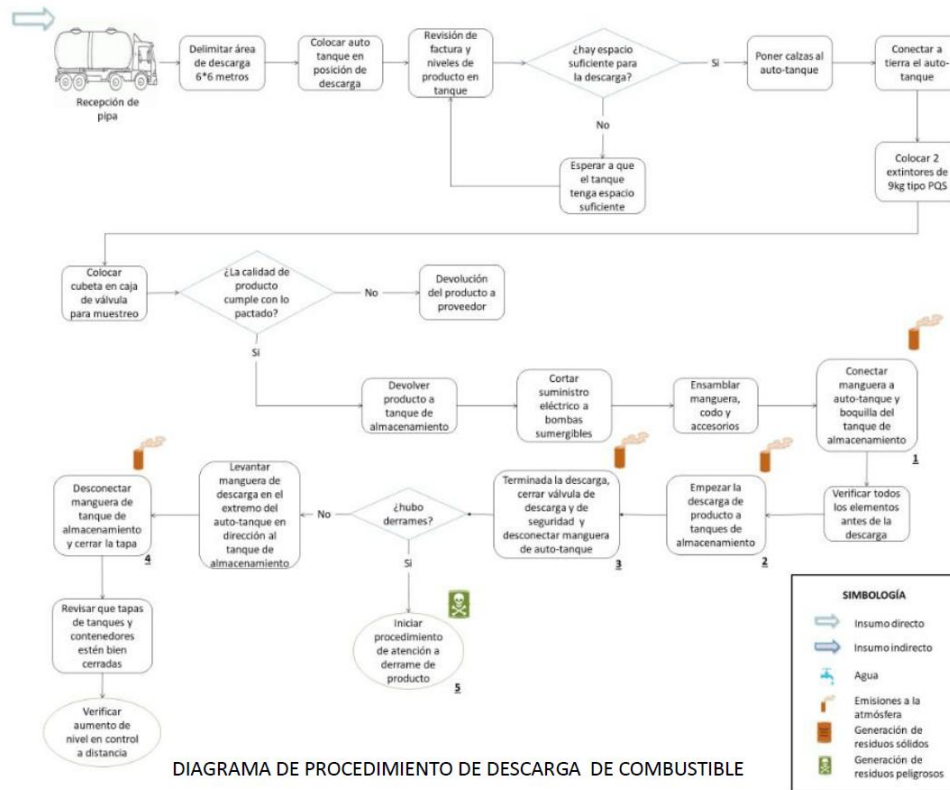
Recepción de pipa

Delimitar área de descarga 6*6 metros

Colocar auto tanque en posición de descarga

Revisión de factura y niveles de producto en tanque

¿hay espacio suficiente para la descarga?

Si

No

Esperar a que el tanque tenga espacio suficiente

Poner calzas al auto-tanque

Conectar a tierra el auto-tanque

Colocar 2 extintores de 9kg tipo PQS

Colocar cubeta en caja de válvula para muestreo

¿La calidad de producto cumple con lo pactado?

No

Devolución del producto a proveedor

Si

Devolver producto a tanque de almacenamiento

Cortar suministro eléctrico a bombas sumergibles

Ensamblar manguera, codo y accesorios

Conectar manguera a auto-tanque y boquilla del tanque de almacenamiento

1

Verificar todos los elementos antes de la descarga

Empezar la descarga de producto a tanques de almacenamiento

2

Terminada la descarga, cerrar válvula de descarga y de seguridad y desconectar manguera de auto-tanque

3

¿hubo derrames?

No

Si

Iniciar procedimiento de atención a derrame de producto

5

Levantar manguera de descarga en el extremo del auto-tanque en dirección al tanque de almacenamiento

Desconectar manguera de tanque de almacenamiento y cerrar la tapa

4

Revisar que tapas de tanques y contenedores estén bien cerradas

Verificar aumento de nivel en control a distancia

DIAGRAMA DE PROCEDIMIENTO DE DESCARGA DE COMBUSTIBLE

SIMBOLOGÍA

Insumo directo

Insumo indirecto

Agua

Emisiones a la atmósfera

Generación de residuos sólidos

Generación de residuos peligrosos